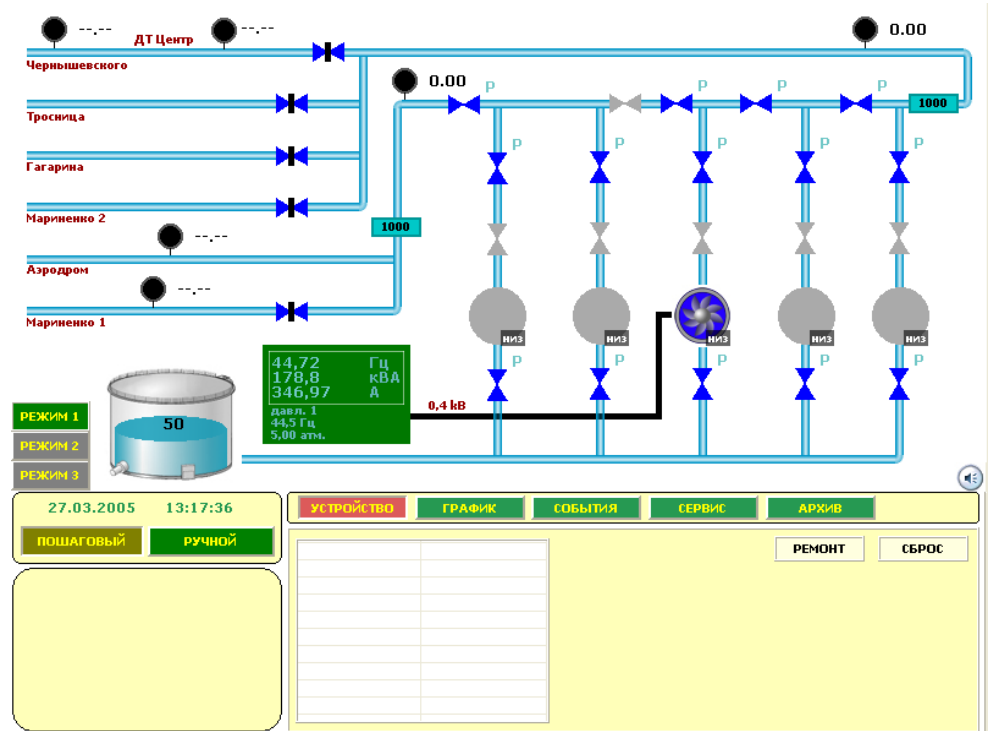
--.--
ДТ Центр
--.--
0.00
Чернышевского
0.00
P
P
P
P
1000
Тросница
P
P
P
P
P
Гагарина
Мариненко 2
1000
--.--
Аэродром
--.--
Мариненко 1
НИЗ
НИЗ
НИЗ
НИЗ
НИЗ
44,72 Гц
178,8 кВА
346,97 А
давл. 1
44,5 Гц
5,00 атм.
P
P
P
P
P
0,4 kB
50
РЕЖИМ 1
РЕЖИМ 2
РЕЖИМ 3
27.03.2005 13:17:36
ПОШАГОВЫЙ
РУЧНОЙ
УСТРОЙСТВО
ГРАФИК
СОБЫТИЯ
СЕРВИС
АРХИВ
РЕМОНТ
СБРОС